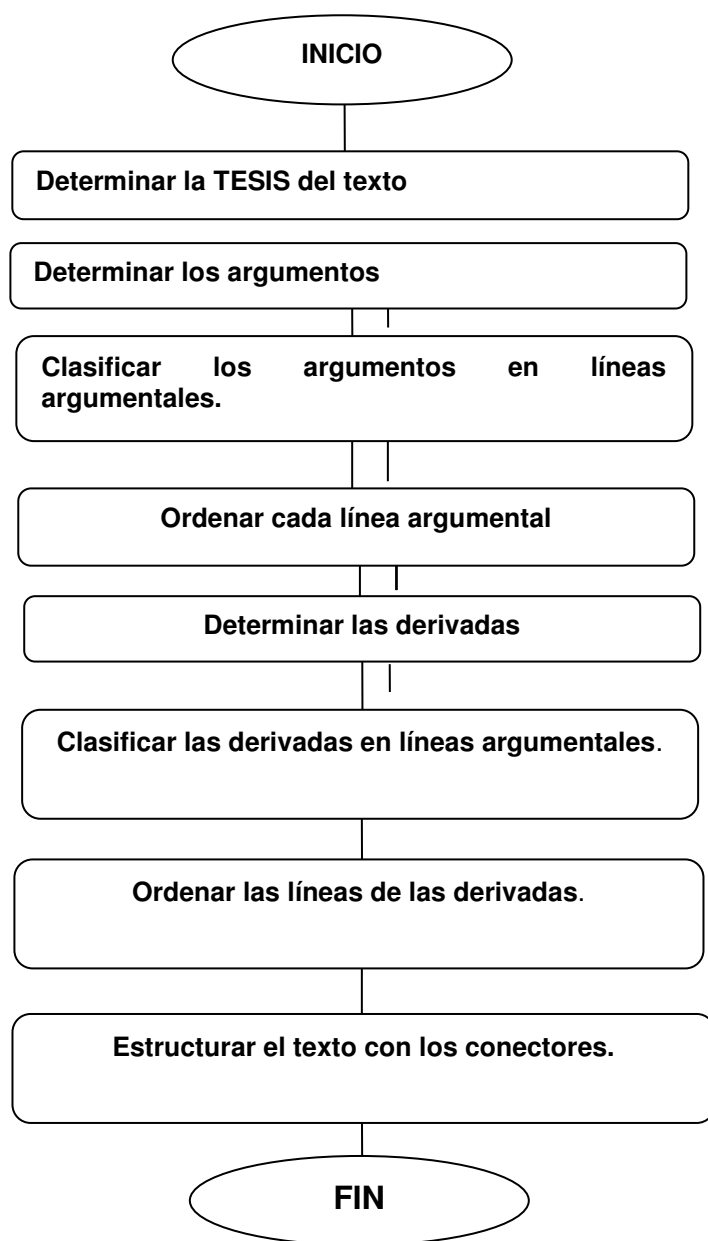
INICIO

Determinar la TESIS del texto

Determinar los argumentos

Clasificar los argumentos en líneas argumentales.

Ordenar cada línea argumental

Determinar las derivadas

Clasificar las derivadas en líneas argumentales.

Ordenar las líneas de las derivadas.

Estructurar el texto con los conectores.

FIN